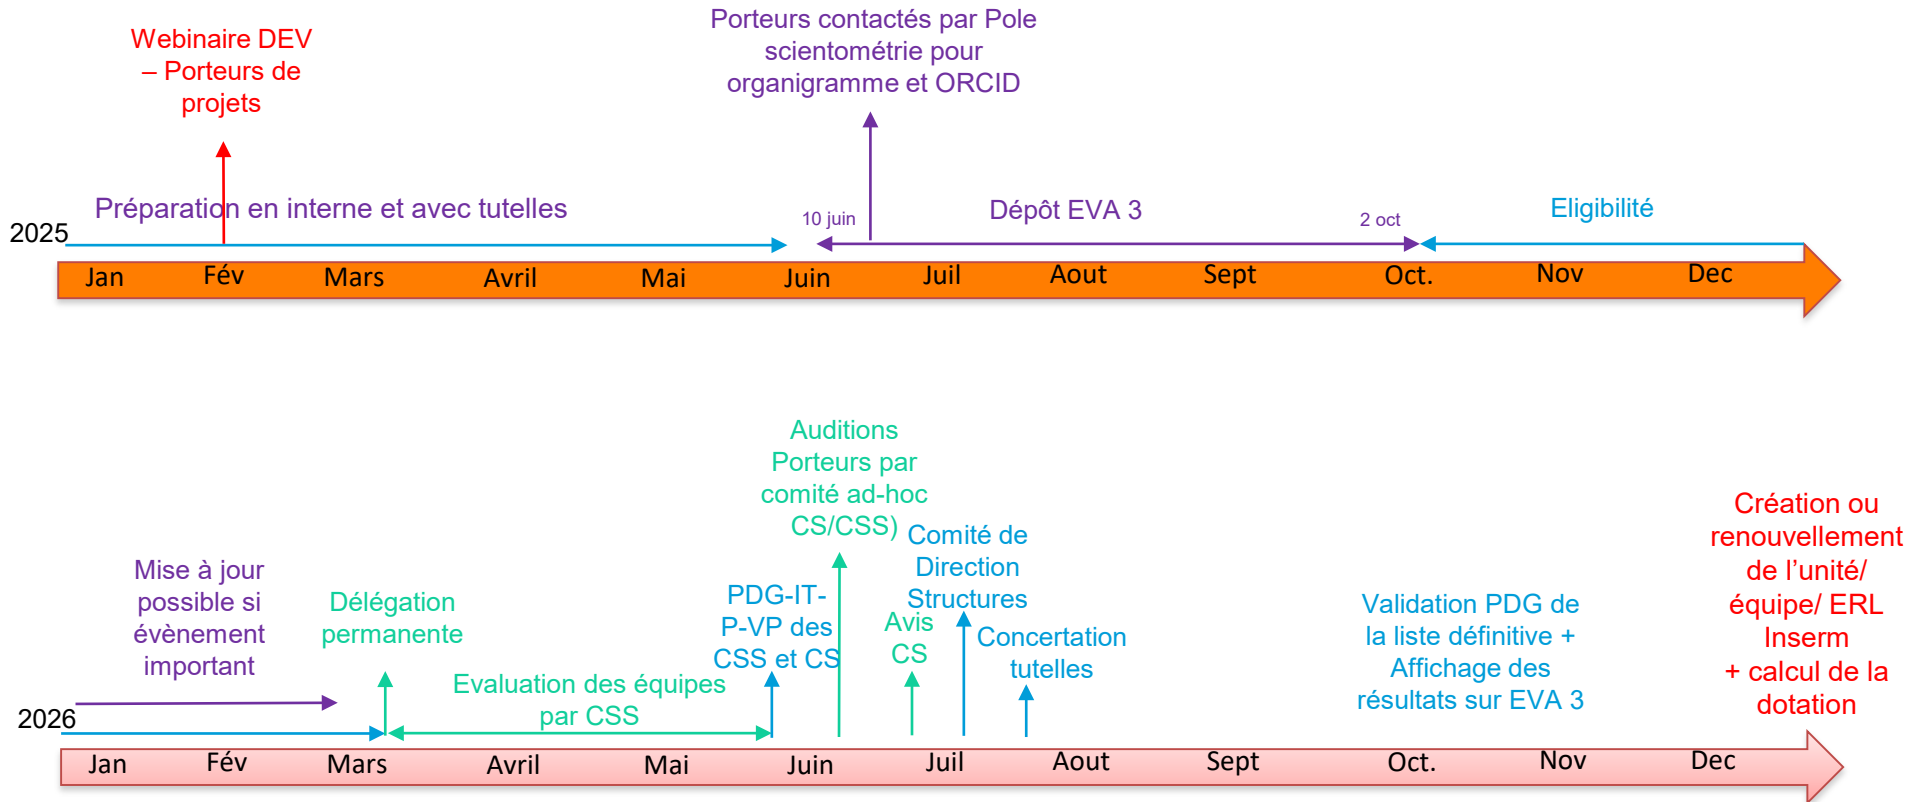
Webinaire DEV – Porteurs de projets

Porteurs contactés par Pole scientométrie pour organigramme et ORCID

Préparation en interne et avec tutelles

10 juin

Dépôt EVA 3

2 oct

Eligibilité

2025

Jan Fév Mars Avril Mai Juin Juil Aout Sept Oct. Nov Dec

Auditions Porteurs par comité ad-hoc CS/CSS)

Comité de Direction Structures

Mise à jour possible si évènement important

Délégation permanente

PDG-IT-P-VP des CSS et CS

Avis CS

Concertation tutelles

Validation PDG de la liste définitive + Affichage des résultats sur EVA 3

Création ou renouvellement de l'unité/ équipe/ ERL Inserm + calcul de la dotation

Evaluation des équipes par CSS

2026

Jan Fév Mars Avril Mai Juin Juil Aout Sept Oct. Nov Dec